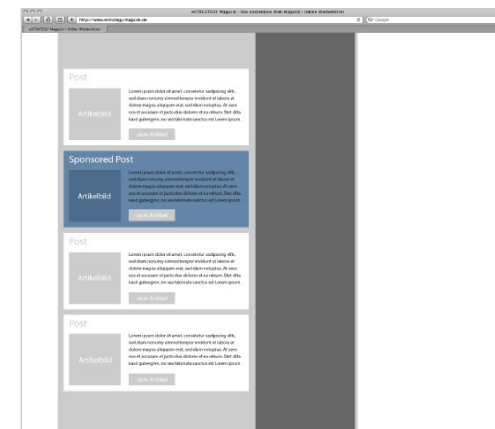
eSTATEGY Magazin - Das innovative Web Magazin | Online Weiterbildung

http://www.estrategy-magazin.de

Google

eSTATEGY Magazin | Online Weiterbildung

Post

Artikelbild

Lorem ipsum dolor sit amet, consetetur sadipscing elitr, sed diam nonumy eirmod tempor invidunt ut labore et dolore magna aliquyam erat, sed diam voluptua. At vero eos et accusam et justo duo dolores et ea rebum. Stet clita kasd gubergren, no sea takimata sanctus est Lorem ipsum

zum Artikel

Sponsored Post

Artikelbild

Lorem ipsum dolor sit amet, consetetur sadipscing elitr, sed diam nonumy eirmod tempor invidunt ut labore et dolore magna aliquyam erat, sed diam voluptua. At vero eos et accusam et justo duo dolores et ea rebum. Stet clita kasd gubergren, no sea takimata sanctus est Lorem ipsum

zum Artikel

Post

Artikelbild

Lorem ipsum dolor sit amet, consetetur sadipscing elitr, sed diam nonumy eirmod tempor invidunt ut labore et dolore magna aliquyam erat, sed diam voluptua. At vero eos et accusam et justo duo dolores et ea rebum. Stet clita kasd gubergren, no sea takimata sanctus est Lorem ipsum

zum Artikel

Post

Artikelbild

Lorem ipsum dolor sit amet, consetetur sadipscing elitr, sed diam nonumy eirmod tempor invidunt ut labore et dolore magna aliquyam erat, sed diam voluptua. At vero eos et accusam et justo duo dolores et ea rebum. Stet clita kasd gubergren, no sea takimata sanctus est Lorem ipsum

zum Artikel